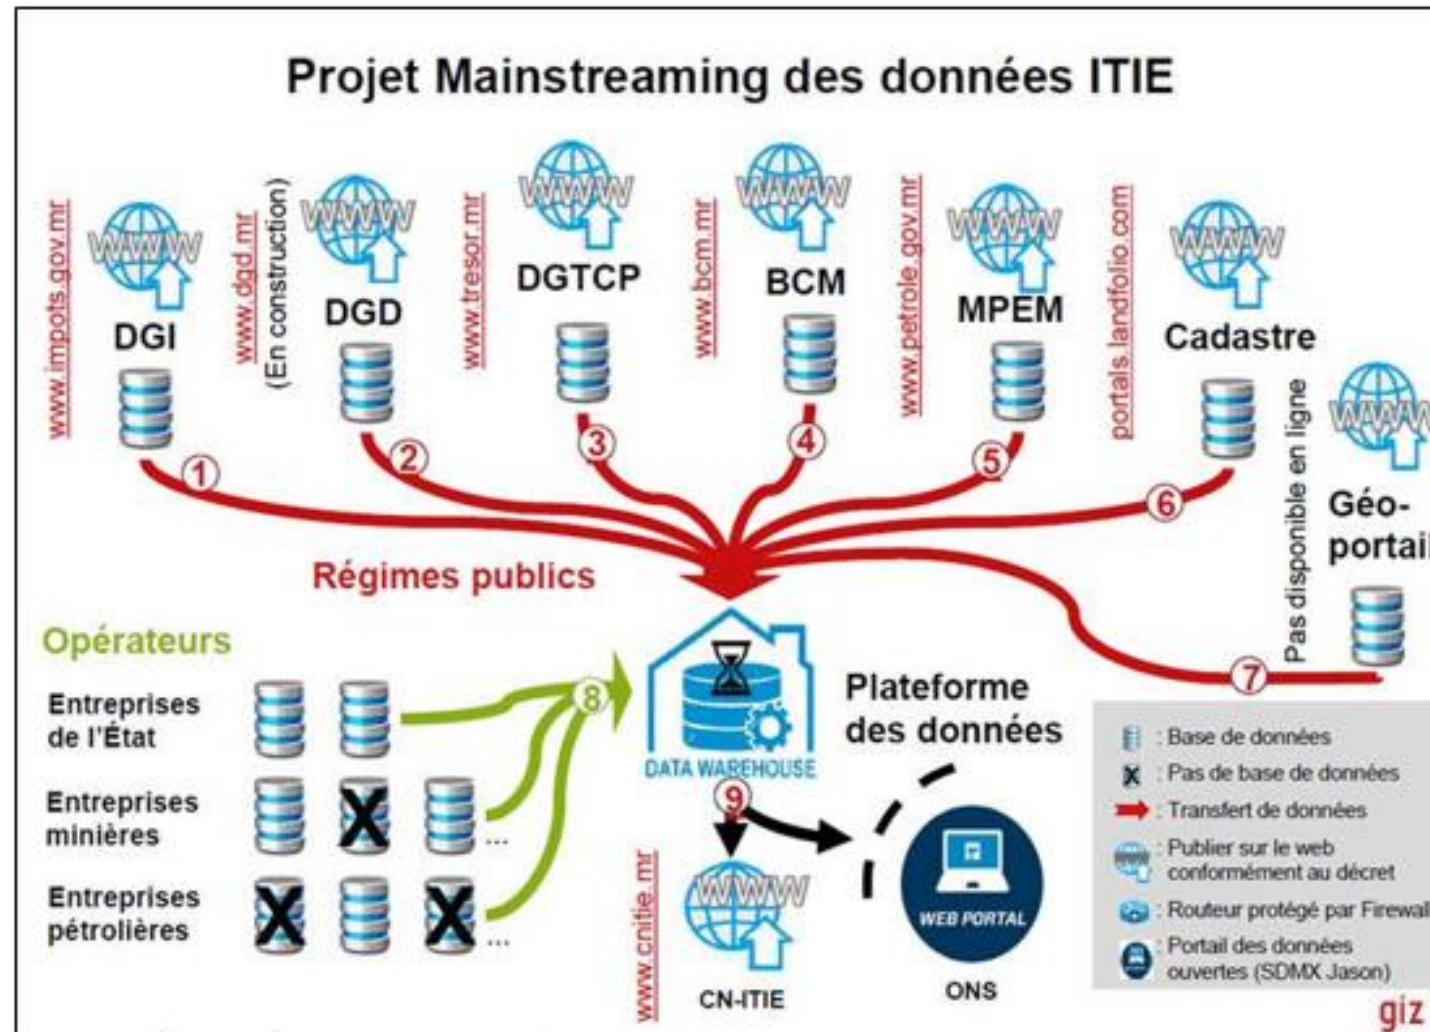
Projet Mainstreaming des données ITIE

www.impots.gov.mr
WWW
DGI
1

www.dgd.mr
(En construction)
WWW
DGD
2

www.tresor.mr
WWW
DGTCP
3

www.bcm.mr
WWW
BCM
4

www.petrole.gov.mr
WWW
MPEM
5

portals.landfolio.com
WWW
Cadastre
6

Pas disponible en ligne
WWW
Géo-
portai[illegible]
7

Régimes publics

Opérateurs

Entreprises de l'État

Entreprises minières ...

Entreprises pétrolières ...

8

DATA WAREHOUSE

Plateforme des données

9

www.cnitie.mr
WWW
CN-ITIE

WEB PORTAL
ONS

: Base de données
: Pas de base de données
: Transfert de données
: Publier sur le web conformément au décret
: Routeur protégé par Firewal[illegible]
: Portail des données ouvertes (SDMX Jason)

giz